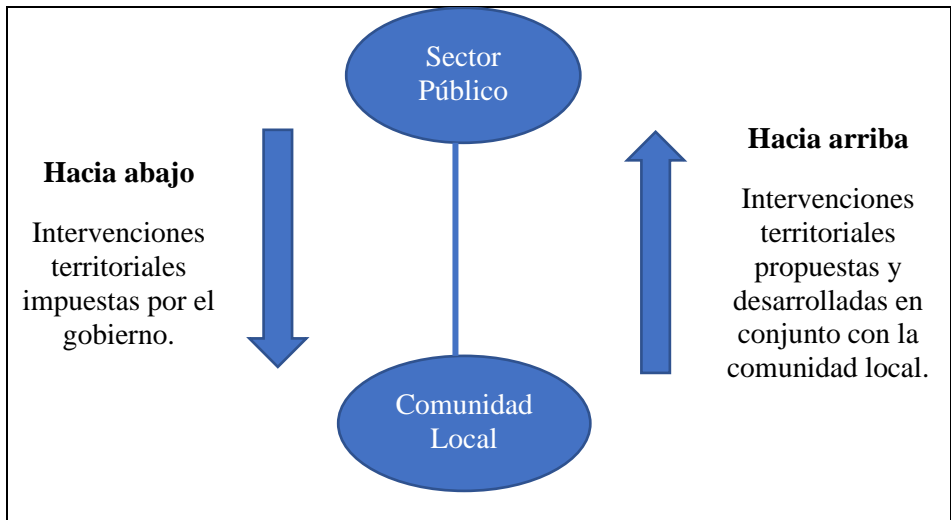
Sector Público

Hacia abajo

Intervenciones territoriales impuestas por el gobierno.

Hacia arriba

Intervenciones territoriales propuestas y desarrolladas en conjunto con la comunidad local.

Comunidad Local